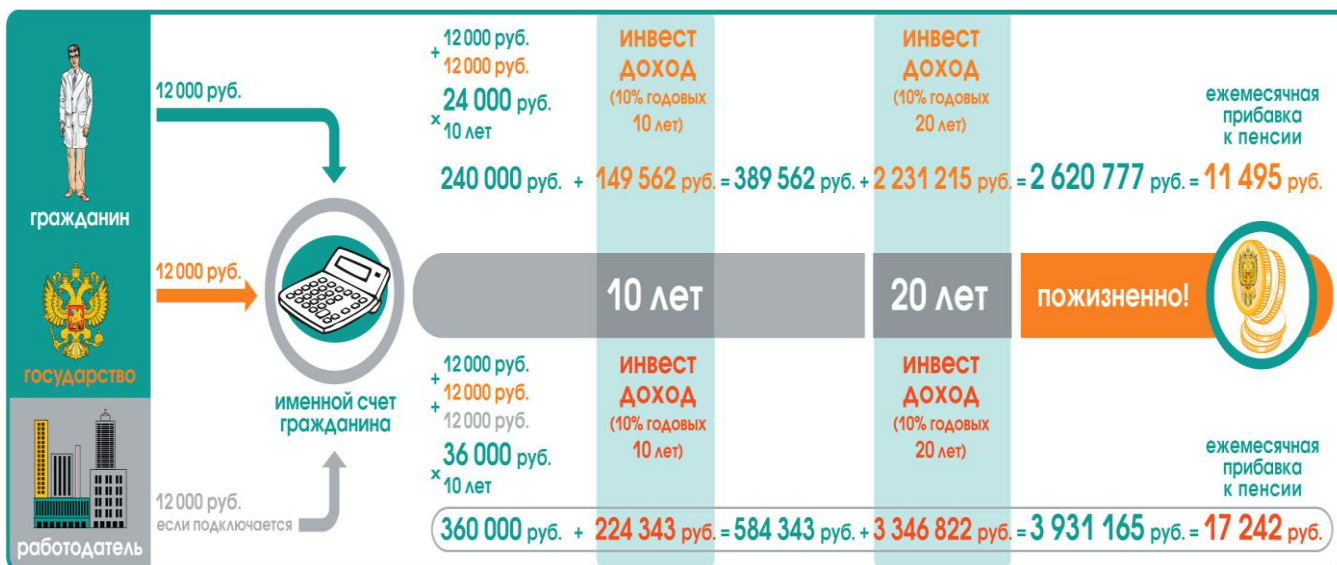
гражданин

государство

работодатель

12 000 руб.

12 000 руб.

12 000 руб. если подключается

именной счет гражданина

$+$ 12 000 руб.
12 000 руб.
24 000 руб.
$\times$ 10 лет

инвест доход (10% годовых 10 лет)

инвест доход (10% годовых 20 лет)

ежемесячная прибавка к пенсии

240 000 руб. + 149 562 руб. = 389 562 руб. + 2 231 215 руб. = 2 620 777 руб. = 11 495 руб.

10 лет

20 лет

пожизненно!

$+$ 12 000 руб.
$+$ 12 000 руб.
12 000 руб.
36 000 руб.
$\times$ 10 лет

инвест доход (10% годовых 10 лет)

инвест доход (10% годовых 20 лет)

ежемесячная прибавка к пенсии

360 000 руб. + 224 343 руб. = 584 343 руб. + 3 346 822 руб. = 3 931 165 руб. = 17 242 руб.